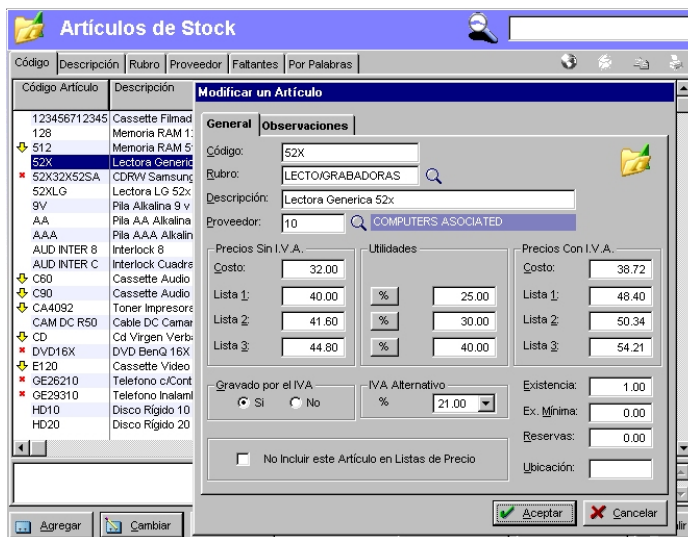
Artículos de Stock

Código | Descripción | Rubro | Proveedor | Faltantes | Por Palabras

| Código Artículo | Descripción |
|---|---|
| 123456712345 | Cassette Filmad |
| 128 | Memoria RAM 1: |
| 512 | Memoria RAM 5 |
| 52X | Lectora Generic |
| 52X32X52SA | CDRW Samsung |
| 52XLG | Lectora LG 52x |
| 9V | Pila Alkalina 9 v |
| AA | Pila AA Alkalina |
| AAA | Pila AAA Alkalin |
| AUD INTER 8 | Interlock 8 |
| AUD INTER C | Interlock Cuadra |
| C60 | Cassette Audio |
| C90 | Cassette Audio |
| CA4092 | Toner Impresora |
| CAM DC R50 | Cable DC Camar |
| CD | Cd Virgen Verb |
| DVD16X | DVD BenQ 16X |
| E120 | Cassette Video |
| GE26210 | Telefono c/Cont |
| GE29310 | Telefono Inalaml |
| HD10 | Disco Rígido 10 |
| HD20 | Disco Rígido 20 |

Agregar | Cambiar

Modificar un Artículo

General | Observaciones

Código: 52X
Rubro: LECTO/GRABADORAS
Descripción: Lectora Generica 52x
Proveedor: 10 COMPUTERS ASOCIATED

Precios Sin I.V.A.
Costo: 32.00
Lista 1: 40.00
Lista 2: 41.60
Lista 3: 44.80

Utilidades
% 25.00
% 30.00
% 40.00

Precios Con I.V.A.
Costo: 38.72
Lista 1: 48.40
Lista 2: 50.34
Lista 3: 54.21

Gravado por el IVA
Si No

IVA Alternativo
% 21.00

Existencia: 1.00
Ex. Mínima: 0.00
Reservas: 0.00
Ubicación:

No Incluir este Artículo en Listas de Precio

Aceptar | Cancelar